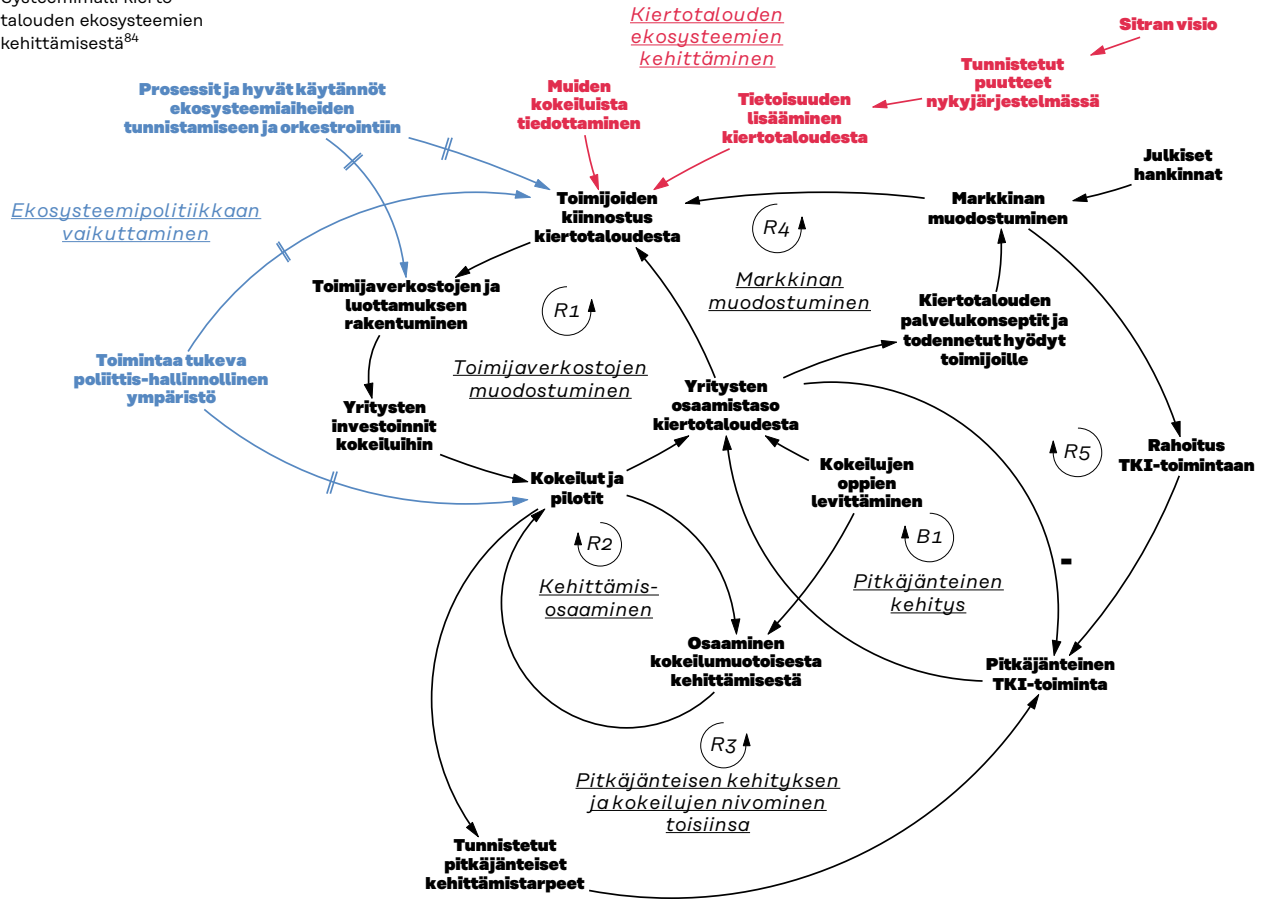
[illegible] talouden ekosysteemien kehittämisestä$^{84}$

Kiertotalouden ekosysteemien kehittäminen

Sitran visio

Tunnistetut puutteet nykyjärjestelmässä

Prosessit ja hyvät käytännöt ekosysteemiaiheiden tunnistamiseen ja orkestrointiin

Muiden kokeiluista tiedottaminen

Tietoisuuden lisääminen kiertotaloudesta

Julkiset hankinnat

Ekosysteemipolitiikkaan vaikuttaminen

Toimijoiden kiinnostus kiertotaloudesta

R4

Markkinan muodostuminen

Toimijaverkostojen ja luottamuksen rakentuminen

R1

Markkinan muodostuminen

Kiertotalouden palvelukonseptit ja todennetut hyödyt toimijoille

Toimintaa tukeva poliittis-hallinnollinen ympäristö

Toimijaverkostojen muodostuminen

Yritysten osaamistaso kiertotaloudesta

Yritysten investoinnit kokeiluihin

R5

Rahoitus TKI-toimintaan

Kokeilujen oppien levittäminen

Kokeilut ja pilotit

R2

B1

Kehittämis-osaaminen

Pitkäjänteinen kehitys

-

Osaaminen kokeilumuotoisesta kehittämisestä

Pitkäjänteinen TKI-toiminta

R3

Pitkäjänteisen kehityksen ja kokeilujen nivominen toisiinsa

Tunnistetut pitkäjänteiset kehittämistarpeet